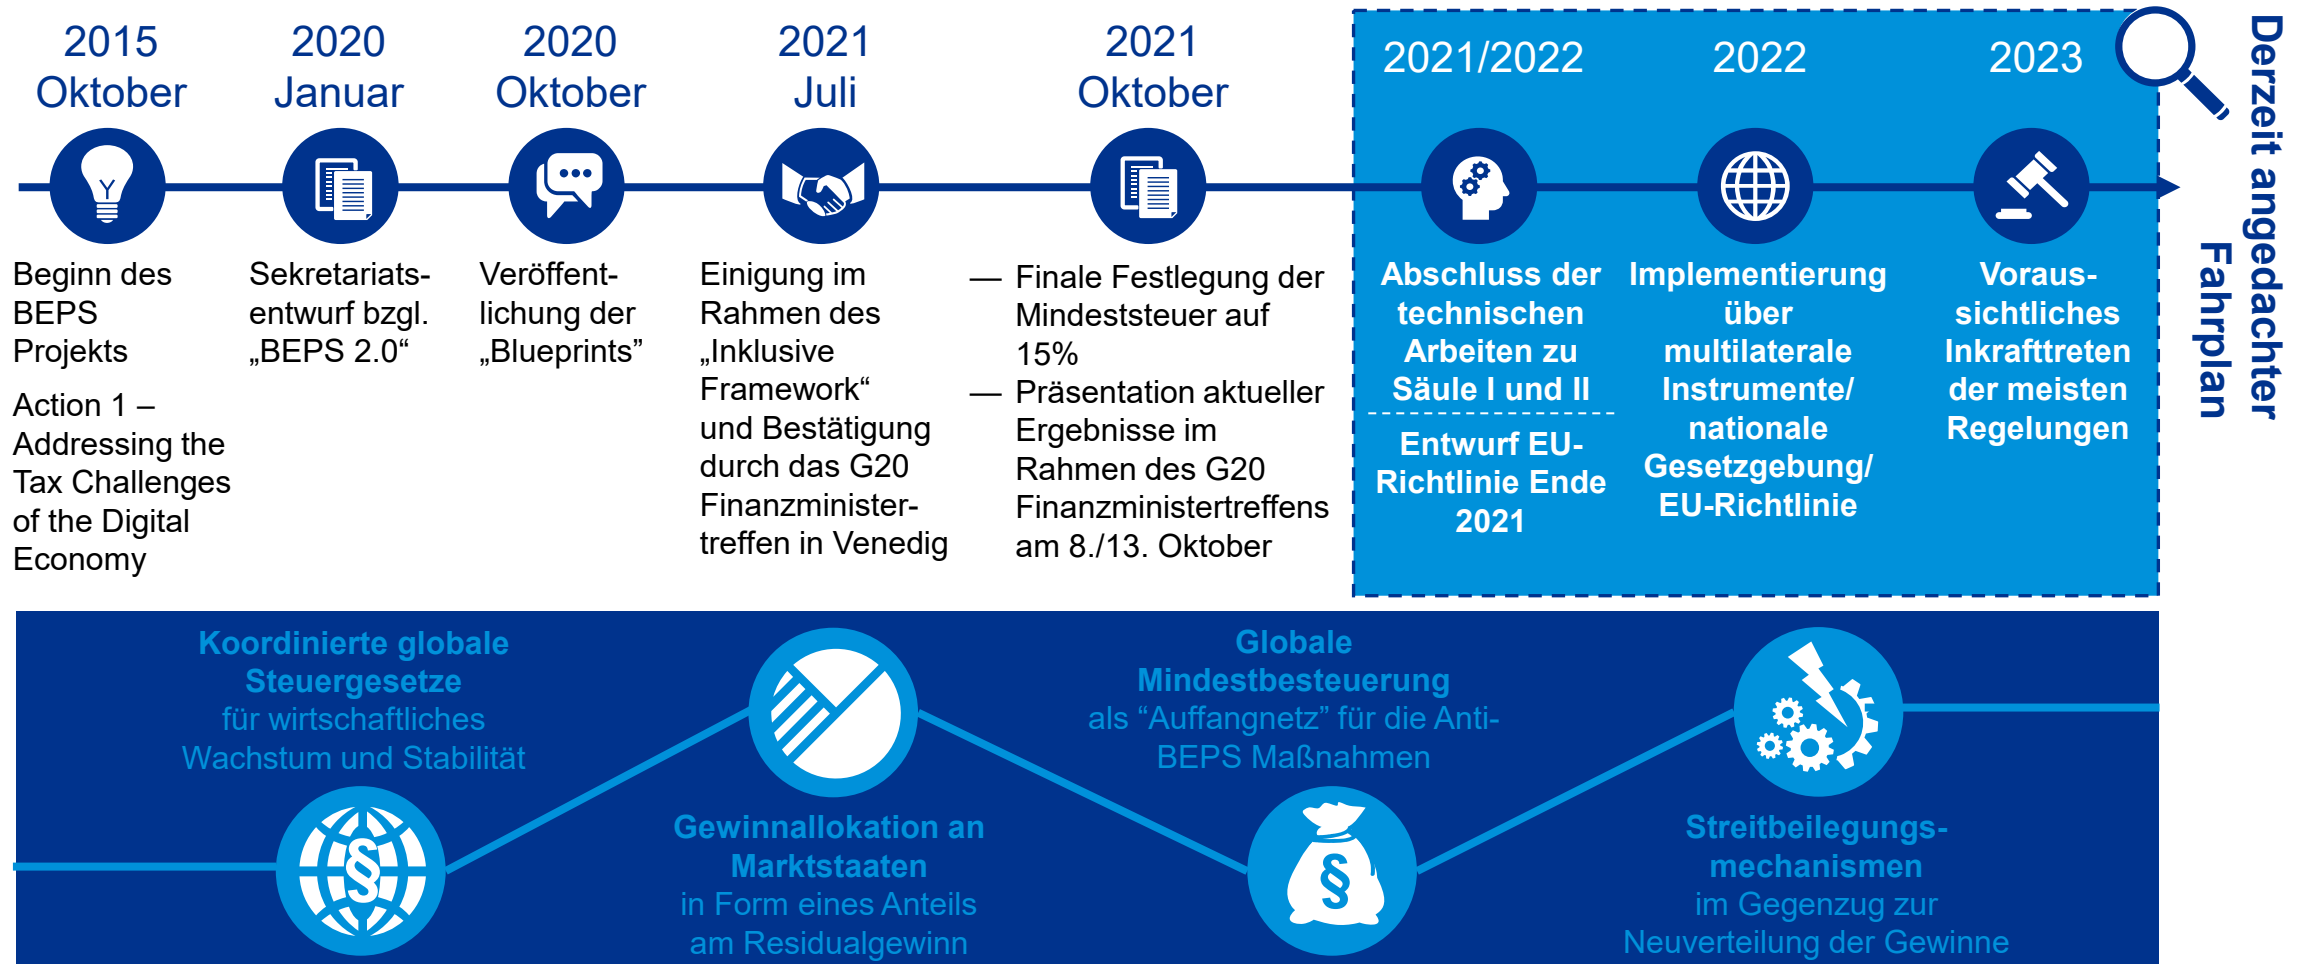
2015
Oktober

Beginn des BEPS Projekts

Action 1 – Addressing the Tax Challenges of the Digital Economy

2020
Januar

Sekretariatsentwurf bzgl. „BEPS 2.0“

2020
Oktober

Veröffentlichung der „Blueprints”

2021
Juli

Einigung im Rahmen des „Inklusive Framework“ und Bestätigung durch das G20 Finanzministertreffen in Venedig

2021
Oktober

— Finale Festlegung der Mindeststeuer auf 15%
— Präsentation aktueller Ergebnisse im Rahmen des G20 Finanzministertreffens am 8./13. Oktober

2021/2022

Abschluss der technischen Arbeiten zu Säule I und II

Entwurf EU-Richtlinie Ende 2021

2022

Implementierung über multilaterale Instrumente/ nationale Gesetzgebung/ EU-Richtlinie

2023

Voraussichtliches Inkrafttreten der meisten Regelungen

Derzeit angedachter Fahrplan

Koordinierte globale Steuergesetze
für wirtschaftliches Wachstum und Stabilität

Gewinnallokation an Marktstaaten
in Form eines Anteils am Residualgewinn

Globale Mindestbesteuerung
als “Auffangnetz” für die Anti-BEPS Maßnahmen

Streitbeilegungsmechanismen
im Gegenzug zur Neuverteilung der Gewinne